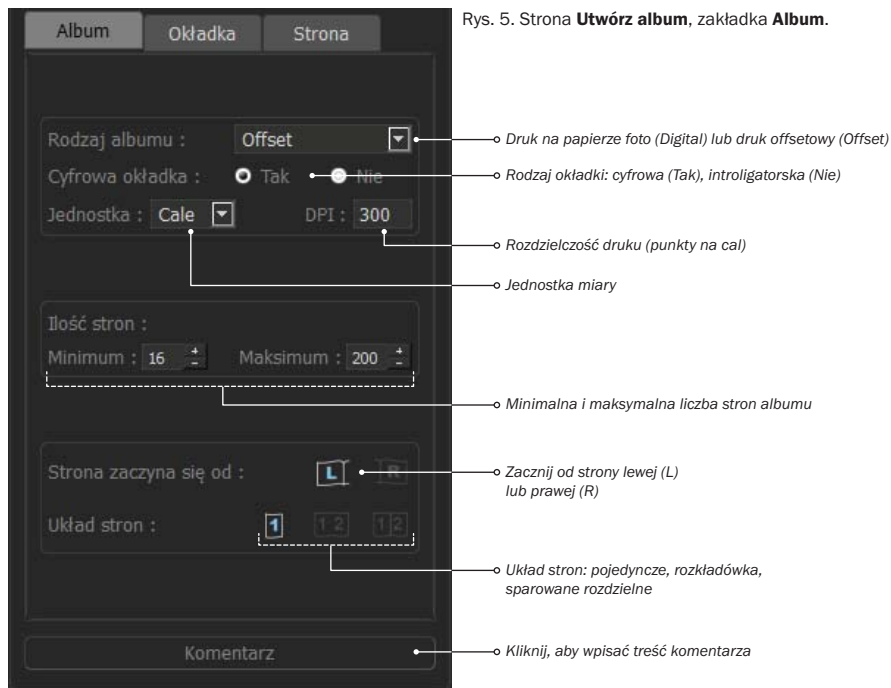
Album Okładka Strona

Rys. 5. Strona **Utwórz album**, zakładka **Album**.

Rodzaj albumu : Offset

Cyfrowa okładka : Tak Nie

Jednostka : Cale DPI : 300

Druk na papierze foto (Digital) lub druk offsetowy (Offset)

Rodzaj okładki: cyfrowa (Tak), introligatorska (Nie)

Rozdzielczość druku (punkty na cal)

Jednostka miary

Ilość stron :

Minimum : 16 Maksimum : 200

Minimalna i maksymalna liczba stron albumu

Strona zaczyna się od : L R

Układ stron : 1 1 2 1 2

Zacznij od strony lewej (L) lub prawej (R)

Układ stron: pojedyncze, rozkładówka, sparowane rozdzielne

Komentarz

Kliknij, aby wpisać treść komentarza